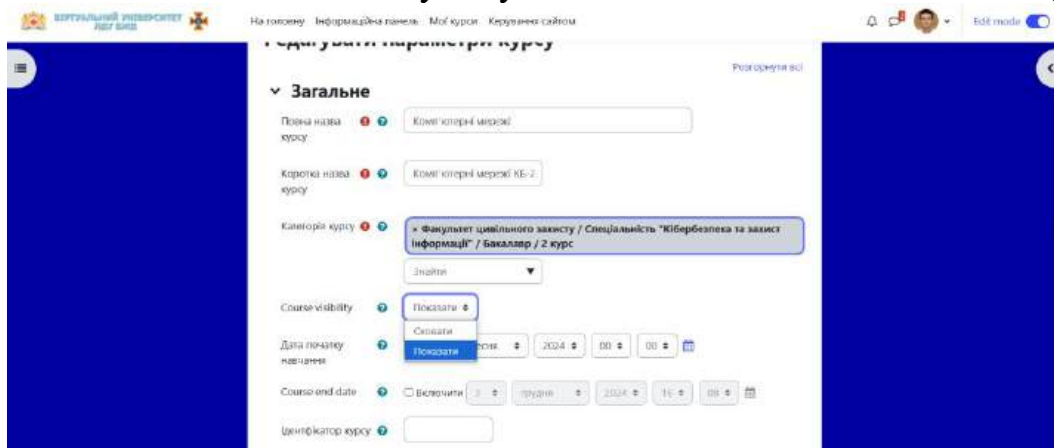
ВІРТУАЛЬНИЙ УНІВЕРСИТЕТ ЛДУ БЖД

На головну Інформаційна панель Мої курси Керування сайтом

Edit mode

Редагувати параметри курсу

Розгорнути всі

Загальне

Повна назва курсу

Комп'ютерні мережі

Коротка назва курсу

Комп'ютерні мережі КБ-2

Категорія курсу

× Факультет цивільного захисту / Спеціальність "Кібербезпека та захист інформації" / Бакалавр / 2 курс

Знайти

Course visibility

Показати

Сховати

Показати

Дата початку навчання

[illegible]есня 2024 00 00

Course end date

Включити 3 грудня 2024 16 00

Ідентифікатор курсу